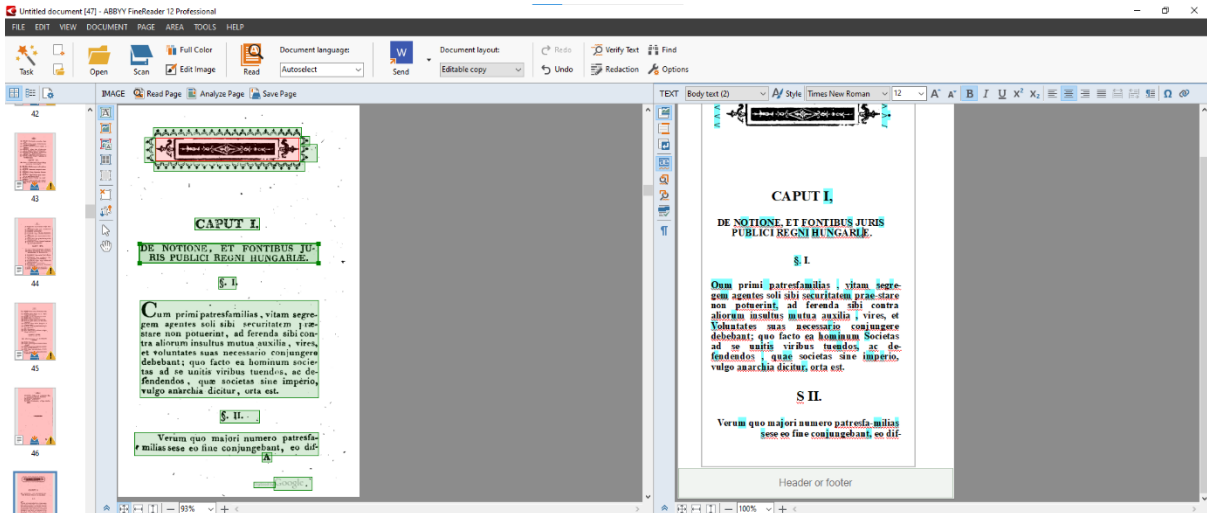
Untitled document [47] - ABBYY FineReader 12 Professional

FILE EDIT VIEW DOCUMENT PAGE AREA TOOLS HELP

Task Open Scan Full Color Edit Image Read Document language: Autoselect Send Document layout: Editable copy Redo Undo Verify Text Redaction Find Options

IMAGE Read Page Analyze Page Save Page

42
43
44
45
46

CAPUT I.

DE NOTIONE, ET FONTIBUS JURIS PUBLICI REGNI HUNGARIÆ.

§. I.

Cum primi patresfamilias, vitam segregem agentes soli sibi securitatem præstare non potuerint, ad ferenda sibi contra aliorum insultus mutua auxilia, vires, et voluntates suas necessario conjungere debebant; quo facto ea hominum societas ad se unitis viribus tuendos, ac defendendos, quæ societas sine imperio, vulgo anarchia dicitur, orta est.

§. II.

Verum quo majori numero patresfamilias sese eo fine conjungebant, eo dif-

Google

93%

TEXT Body text (2) Style Times New Roman 12

CAPUT I,

DE NOTIONE, ET FONTIBUS JURIS PUBLICI REGNI HUNGARLE.

§ I.

Oum primi patresfamilias , vitam segregem agentes soli sibi securitatem praestare non potuerint, ad ferenda sibi contra aliorum insultus mutua auxilia , vires, et Voluntates suas necessario conjungere debebant; quo facto ea hominum Societas ad se unitis viribus tuendos, ac defendendos ; quae societas sine imperio, vulgo anarchia dicitur, orta est.

S II.

Verum quo majori numero patresfa-milias sese eo fine conjungebant, eo dif-

Header or footer

100%